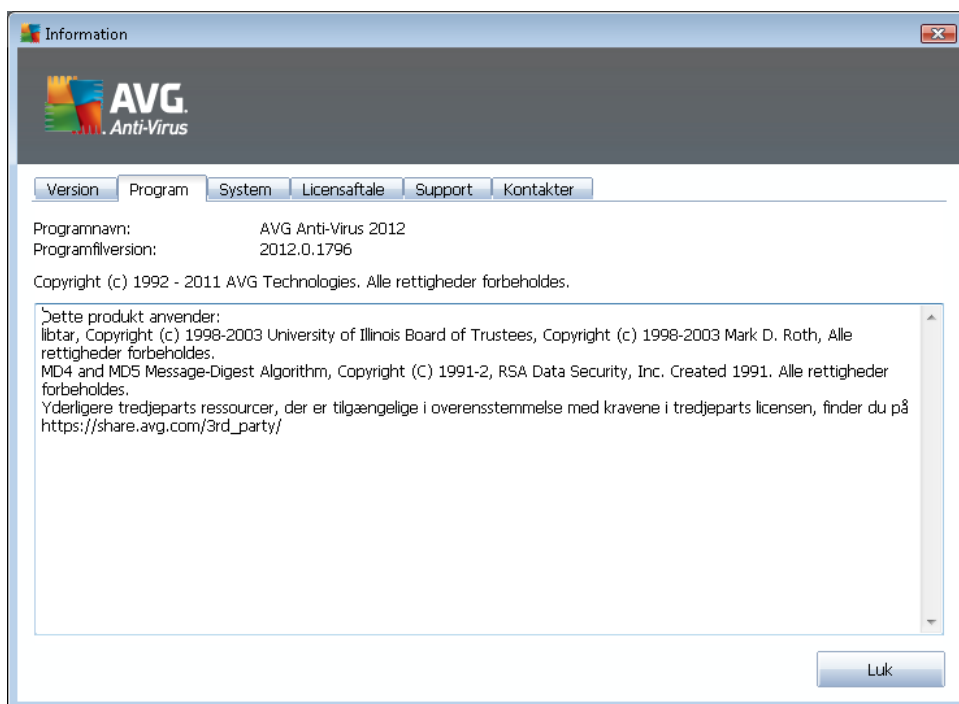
Information

AVG. Anti-Virus

Version | Program | System | Licensaftale | Support | Kontakter

Programnavn: AVG Anti-Virus 2012
Programfilversion: 2012.0.1796

Copyright (c) 1992 - 2011 AVG Technologies. Alle rettigheder forbeholdes.

Dette produkt anvender:
libtar, Copyright (c) 1998-2003 University of Illinois Board of Trustees, Copyright (c) 1998-2003 Mark D. Roth, Alle rettigheder forbeholdes.
MD4 and MD5 Message-Digest Algorithm, Copyright (C) 1991-2, RSA Data Security, Inc. Created 1991. Alle rettigheder forbeholdes.
Yderligere tredjeparts ressourcer, der er tilgængelige i overensstemmelse med kravene i tredjeparts licensen, finder du på https://share.avg.com/3rd_party/

Luk